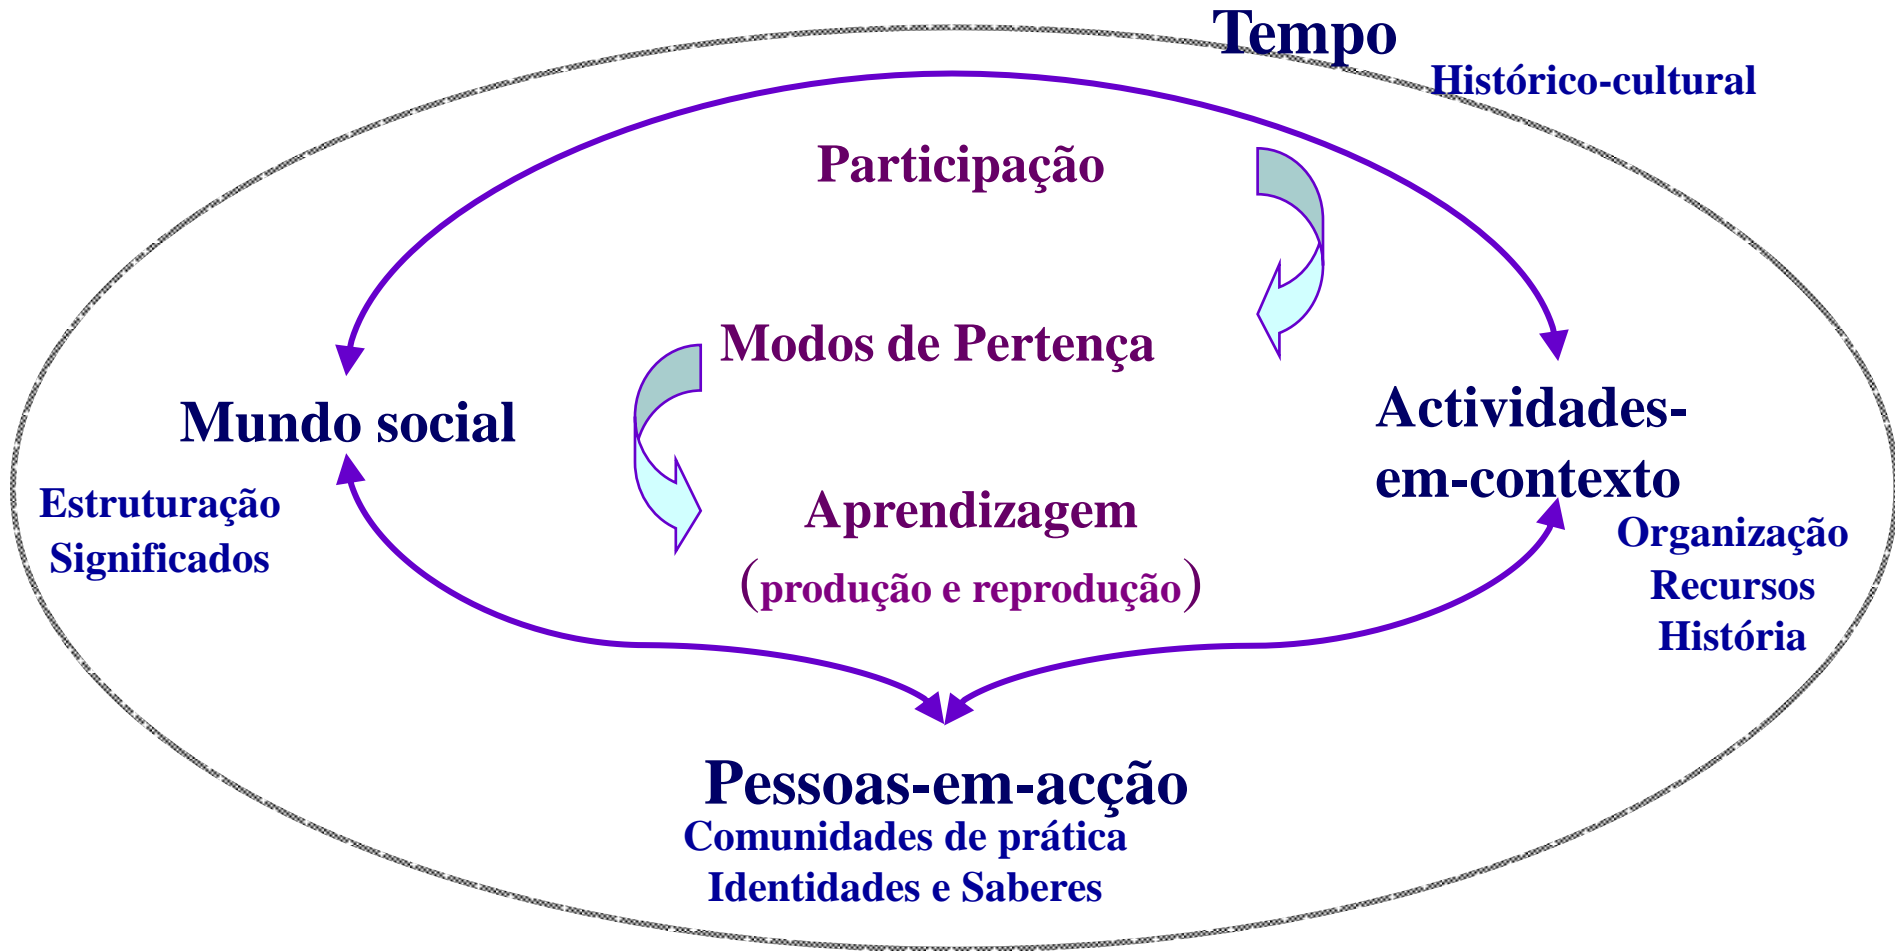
Tempo
Histórico-cultural

Participação

Modos de Pertença

Mundo social
Estruturação
Significados

Actividades-em-contexto
Organização
Recursos
História

Aprendizagem
(produção e reprodução)

Pessoas-em-acção
Comunidades de prática
Identidades e Saberes